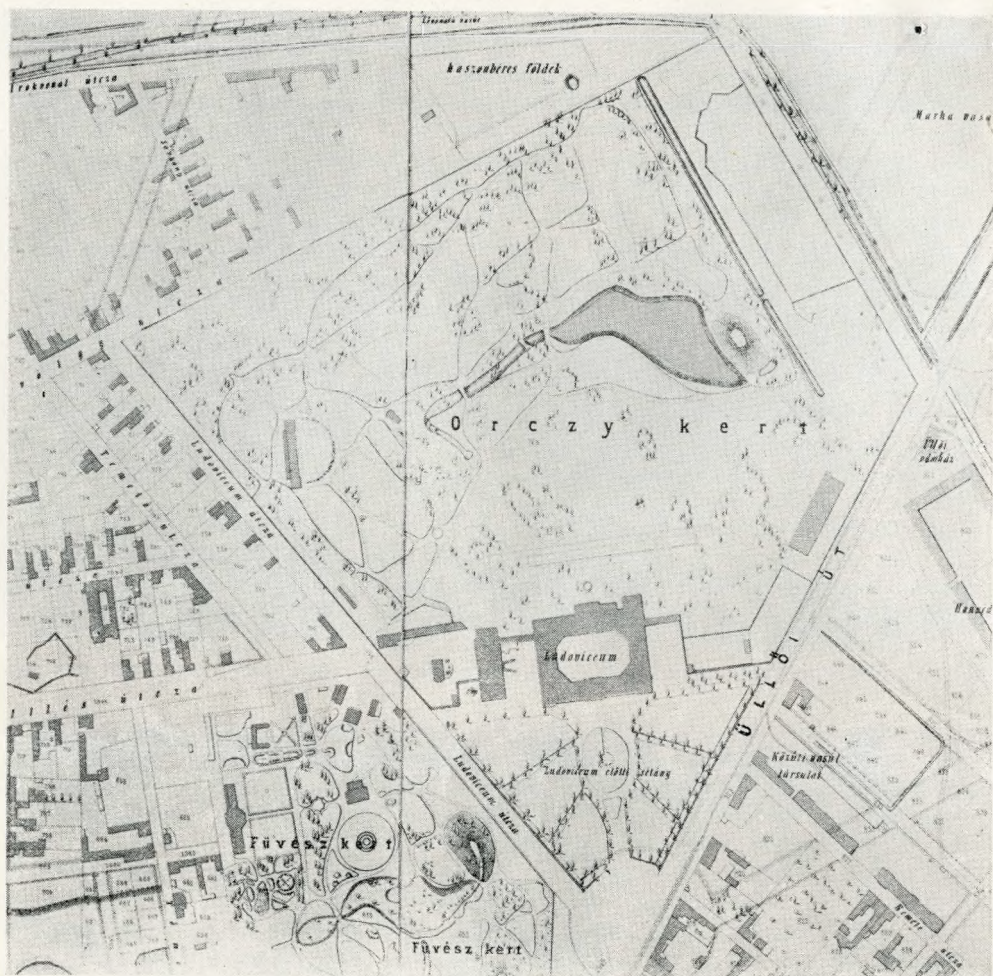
Vasuti vonal
Trokesnai utcza
haszonberes földek
Marha vasá
utcza
Orczy kert
Ludoviceum utcza
Üllői vámház
Hunyadi
Ludoviceum
ÜLLŐI ÚT
utcza
Ludoviceum előtti sétány
Ludoviceum utcza
Közúti vasut társulat
Füvész kert
Füvész kert
Kinizsi utcza